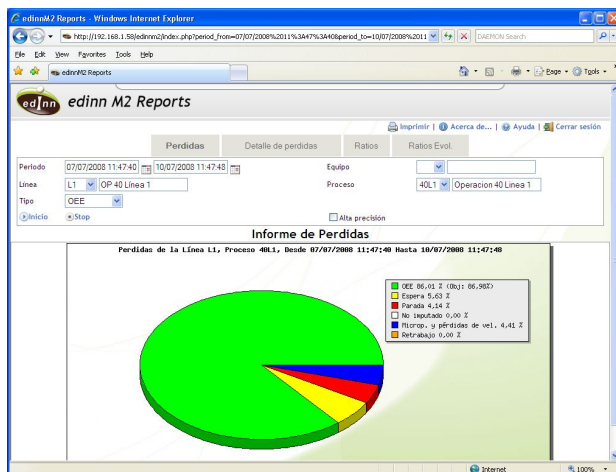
edinnM2 Reports - Windows Internet Explorer

http://192.168.1.58/edinnm2/index.php?period_from=07/07/2008%2011%3A47%3A40&period_to=10/07/2008%2011

DAEMON Search

File Edit View Favorites Tools Help

edinnM2 Reports

Page Tools

edinn edinn M2 Reports

Imprimir | Acerca de... | Ayuda | Cerrar sesión

Perdidas | Detalle de perdidas | Ratios | Ratios Evol.

Periodo 07/07/2008 11:47:40 10/07/2008 11:47:48

Equipo

Línea L1 OP 40 Línea 1

Proceso 40L1 Operacion 40 Línea 1

Tipo OEE

Inicio Stop

Alta precisión

Informe de Perdidas

Perdidas de la Línea L1, Proceso 40L1, Desde 07/07/2008 11:47:40 Hasta 10/07/2008 11:47:48

OEE 86,01 % (Obj: 86,98%)
Espera 5,63 %
Parada 4,14 %
No imputado 0,00 %
Microp. y pérdidas de vel. 4,41 %
Retrabajo 0,00 %

Internet

100%